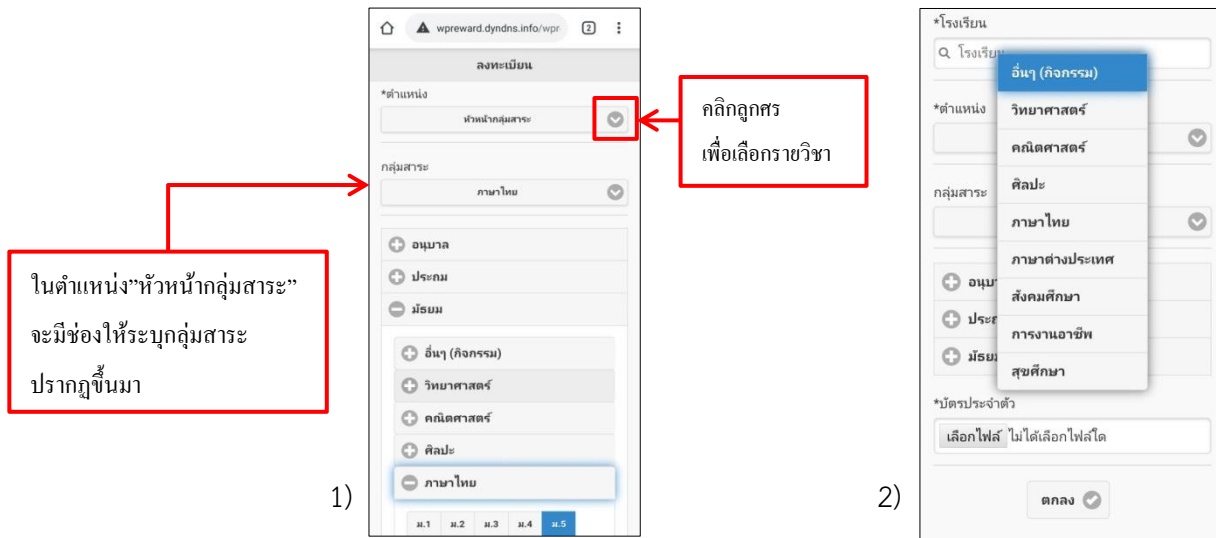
ในตำแหน่ง"หัวหน้ากลุ่มสาระ" จะมีช่องให้ระบุกลุ่มสาระ ปรากฏขึ้นมา

wpreward.dyndns.info/wpr

2

ลงทะเบียน

*ตำแหน่ง

หัวหน้ากลุ่มสาระ

กลุ่มสาระ

ภาษาไทย

อนุบาล

ประถม

มัธยม

อื่นๆ (กิจกรรม)

วิทยาศาสตร์

คณิตศาสตร์

ศิลปะ

ภาษาไทย

ม.1 ม.2 ม.3 ม.4 ม.5

คลิกลูกศร เพื่อเลือกรายวิชา

1)

*โรงเรียน

โรงเรียน

*ตำแหน่ง

กลุ่มสาระ

อนุบา

ประถ

มัธยม

อื่นๆ (กิจกรรม)

วิทยาศาสตร์

คณิตศาสตร์

ศิลปะ

ภาษาไทย

ภาษาต่างประเทศ

สังคมศึกษา

การงานอาชีพ

สุขศึกษา

*บัตรประจำตัว

เลือกไฟล์ ไม่ได้เลือกไฟล์ใด

ตกลง

2)